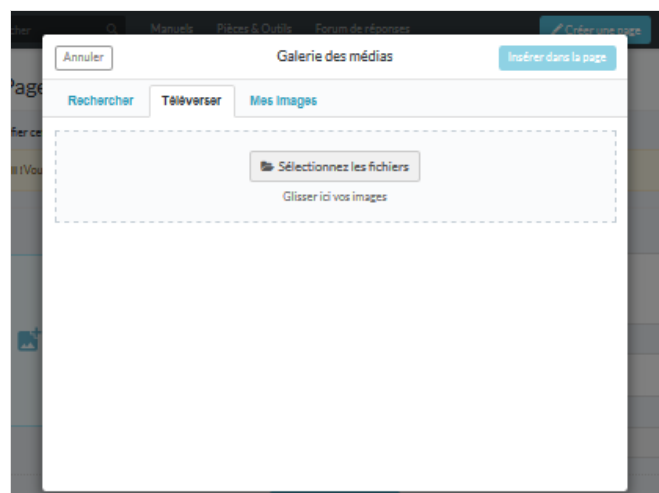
cher
Manuels Pièces & Outils Forum de réponses
Créer une page
Page
fier ce
!! (Vou
Annuler
Galerie des médias
Insérer dans la page
Rechercher
Téléverser
Mes images
Sélectionnez les fichiers
Glisser ici vos images